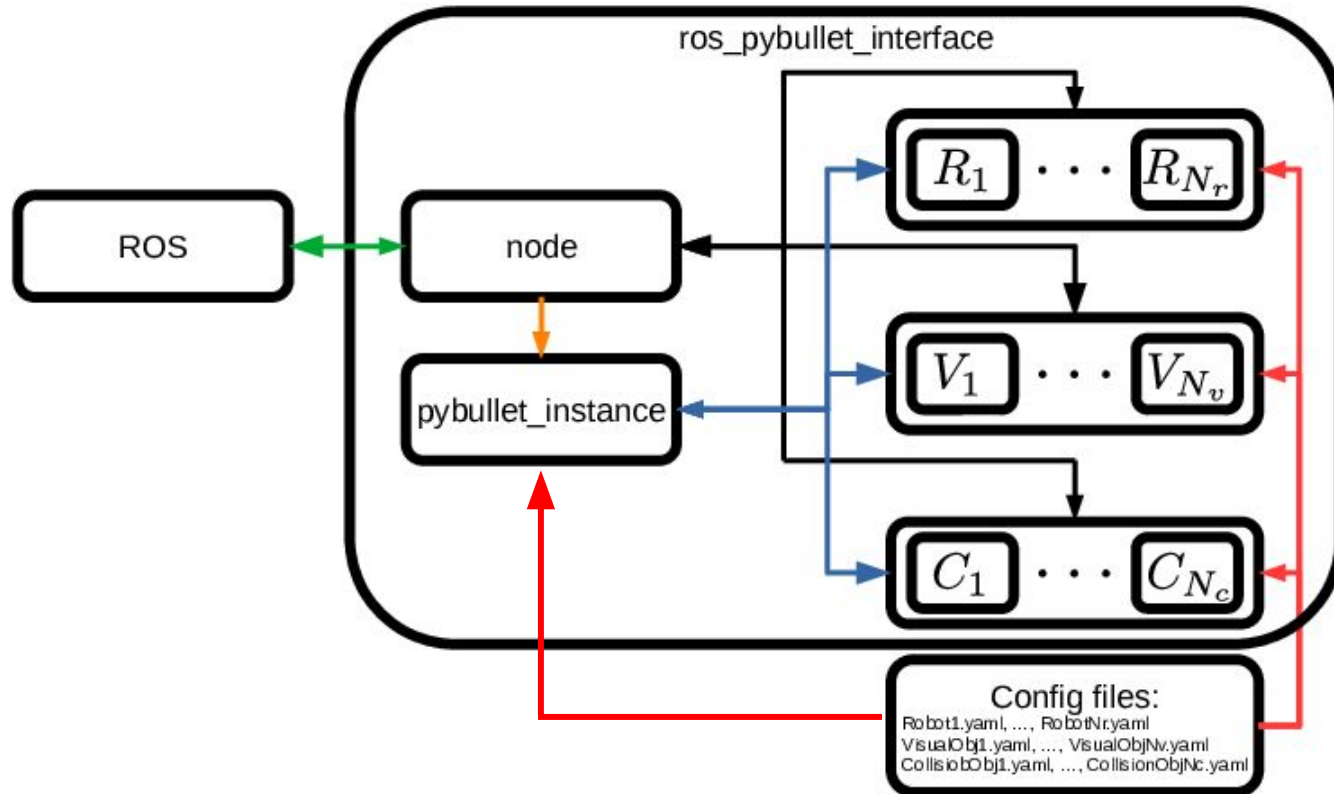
ros_pybullet_interface

ROS

node

pybullet_instance

$R_1$ $\cdots$ $R_{N_r}$

$V_1$ $\cdots$ $V_{N_v}$

$C_1$ $\cdots$ $C_{N_c}$

Config files:
Robot1.yaml, ..., RobotNr.yaml
VisualObj1.yaml, ..., VisualObjNv.yaml
CollisiobObj1.yaml, ..., CollisionObjNc.yaml